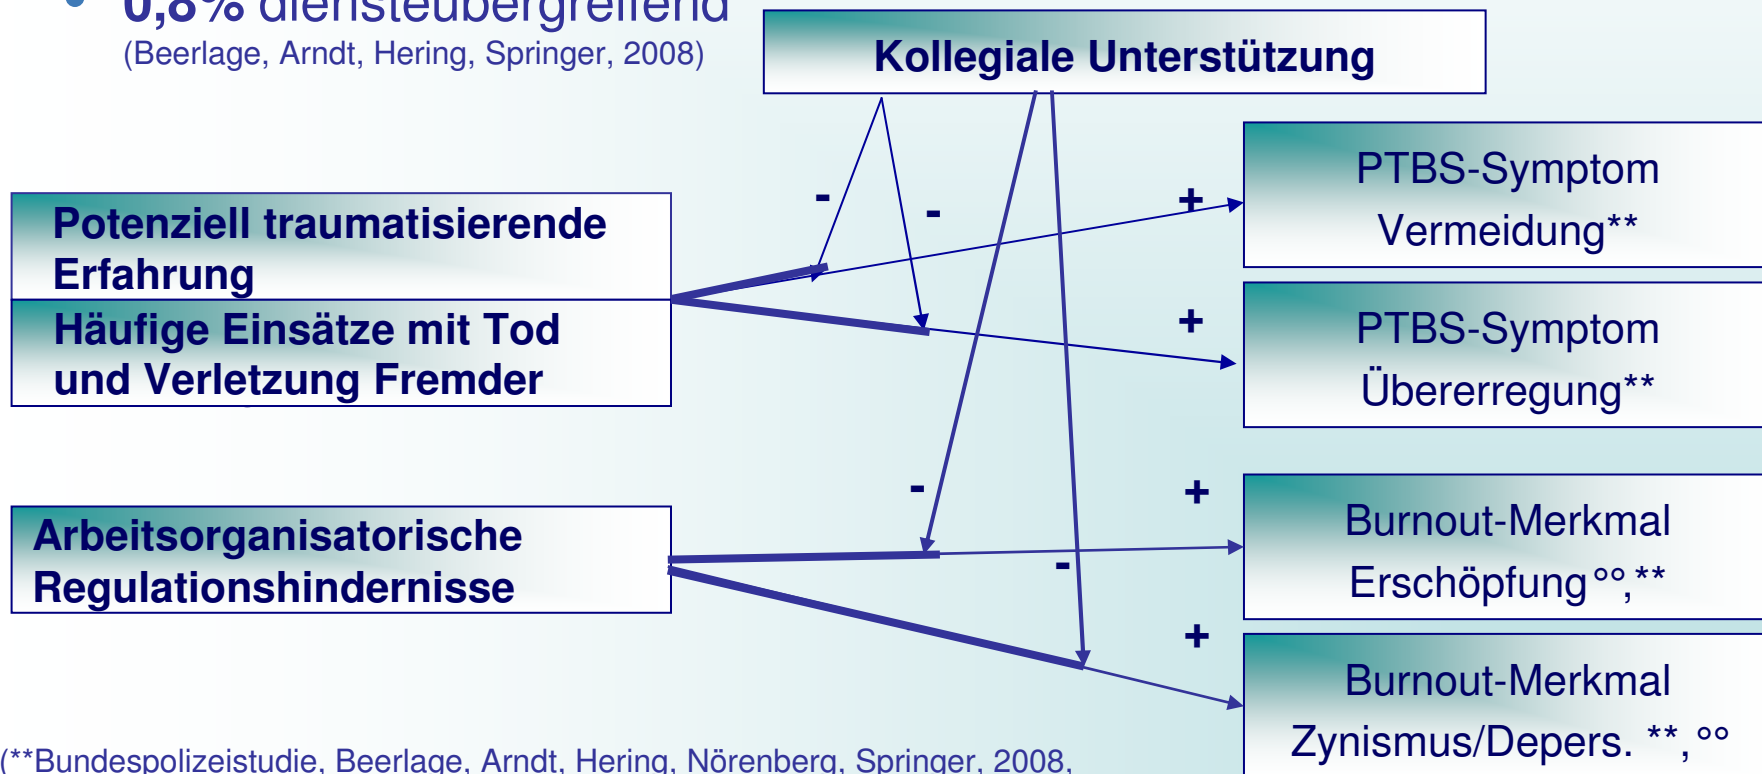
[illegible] dienstübergreifend
(Beerlage, Arndt, Hering, Springer, 2008)

Kollegiale Unterstützung

Potenziell traumatisierende Erfahrung
Häufige Einsätze mit Tod und Verletzung Fremder

Arbeitsorganisatorische Regulationshindernisse

-
-
-
-
+
+
+
+

PTBS-Symptom Vermeidung**

PTBS-Symptom Übererregung**

Burnout-Merkmal Erschöpfung°°,**

Burnout-Merkmal Zynismus/Depers. **,°°

(**Bundespolizeistudie, Beerlage, Arndt, Hering, Nörenberg, Springer, 2008,